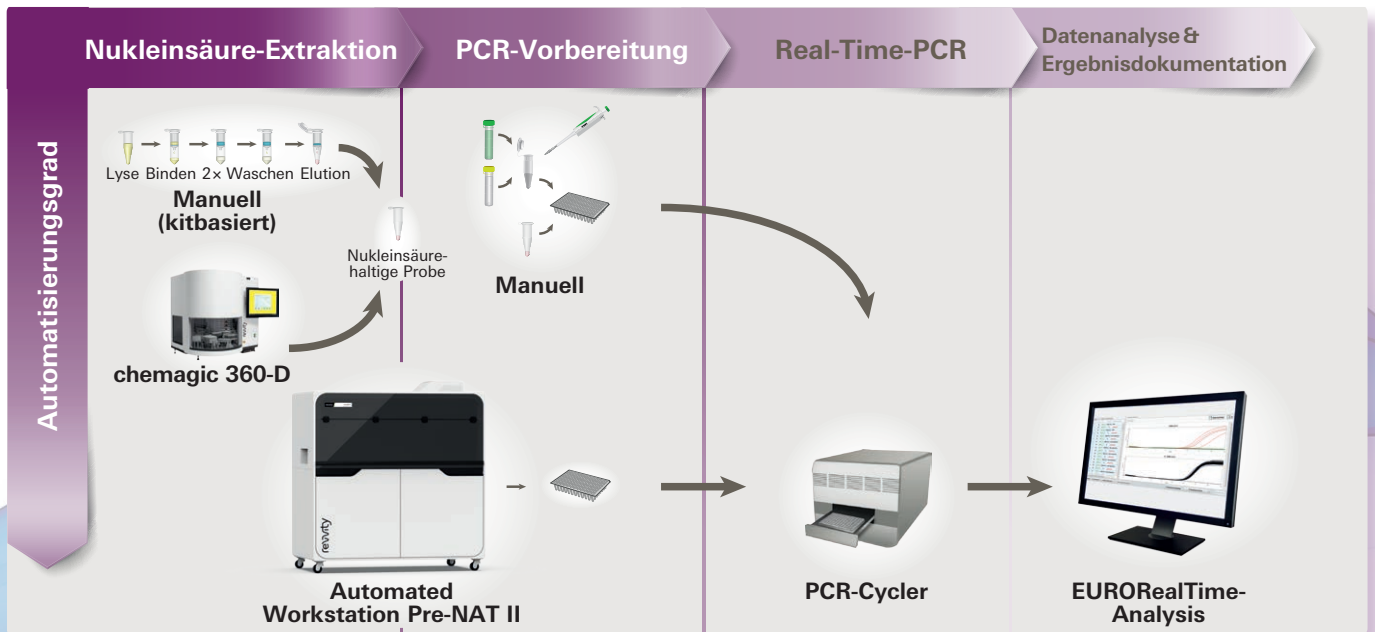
Nukleinsäure-Extraktion

PCR-Vorbereitung

Real-Time-PCR

Datenanalyse & Ergebnisdokumentation

Automatisierungsgrad

Lyse Binden 2× Waschen Elution

Manuell (kitbasiert)

Nukleinsäurehaltige Probe

Manuell

chemagic 360-D

revvity

Automated Workstation Pre-NAT II

PCR-Cycler

EURORealTime-Analysis